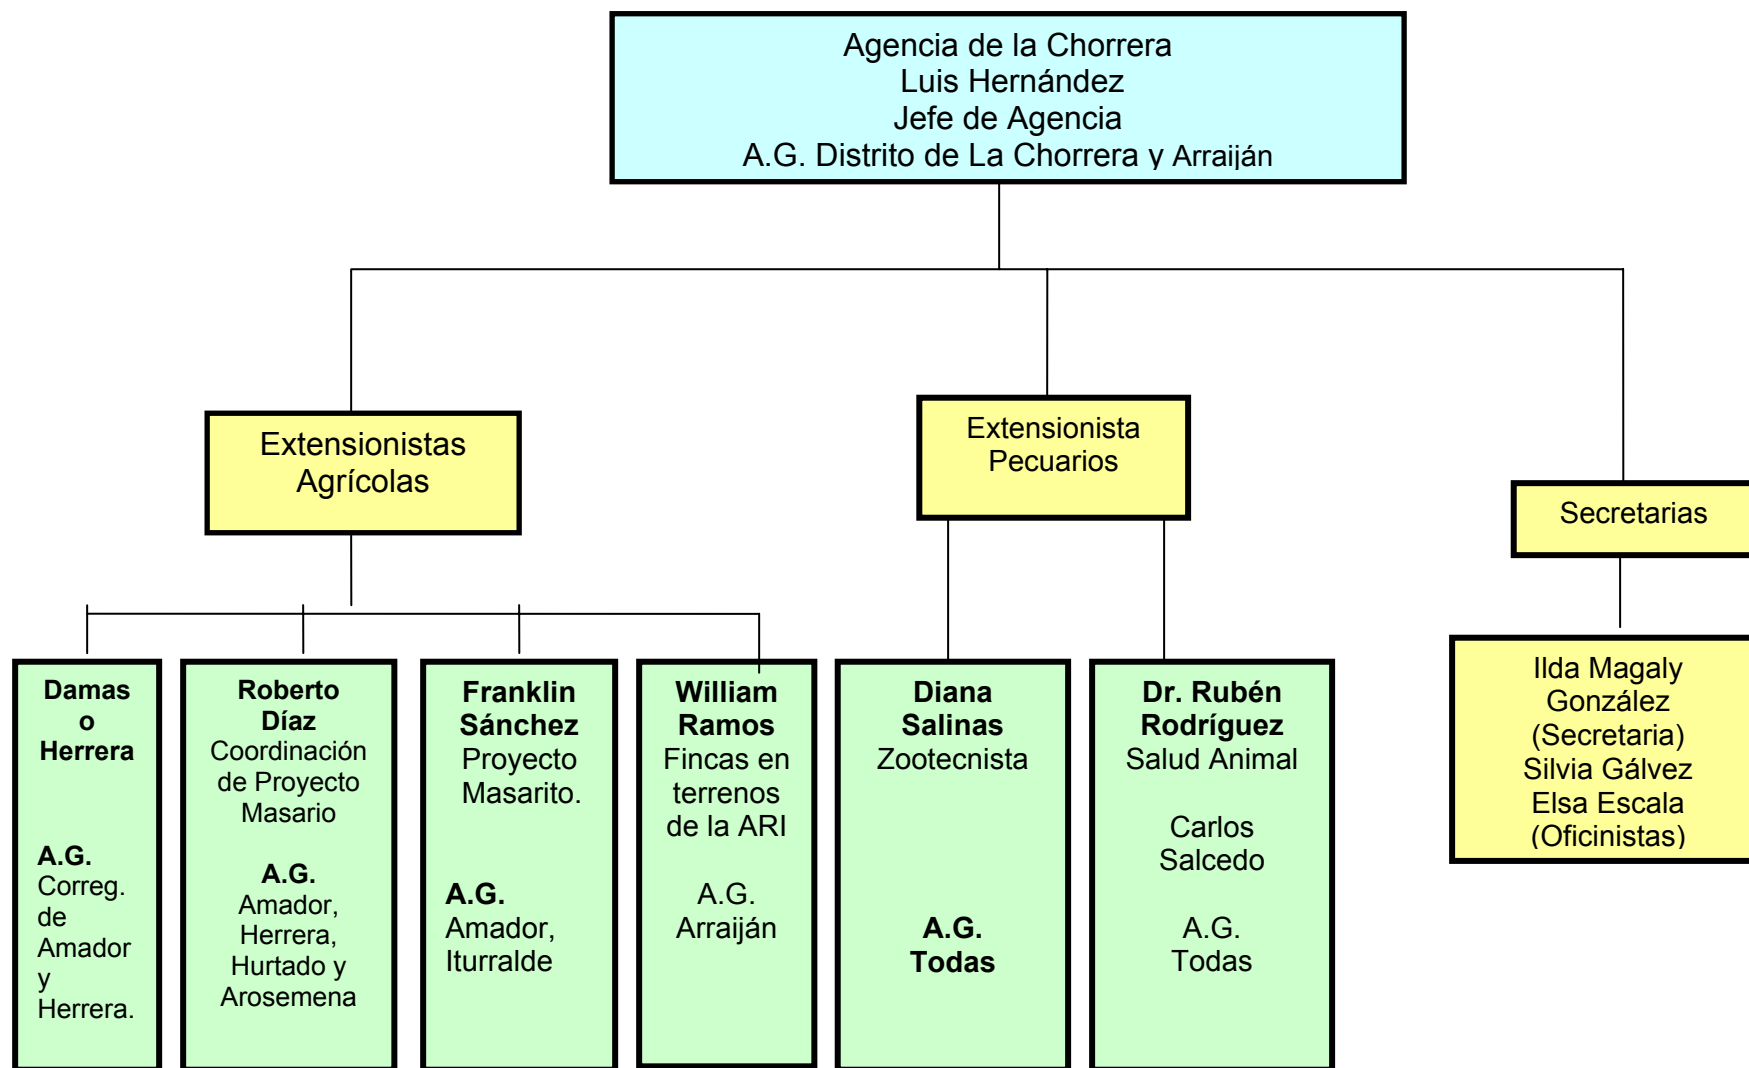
Agencia de la Chorrera
Luis Hernández
Jefe de Agencia
A.G. Distrito de La Chorrera y Arraiján

Extensionistas Agrícolas

Extensionista Pecuarios

Secretarias

**Damas o Herrera**

**A.G.** Correg. de Amador y Herrera.

**Roberto Díaz** Coordinación de Proyecto Masario

**A.G.** Amador, Herrera, Hurtado y Arosemena

**Franklin Sánchez** Proyecto Masarito.

**A.G.** Amador, Iturralde

**William Ramos** Fincas en terrenos de la ARI

A.G. Arraiján

**Diana Salinas** Zootecnista

**A.G. Todas**

**Dr. Rubén Rodríguez** Salud Animal

Carlos Salcedo

A.G. Todas

Ilda Magaly González (Secretaria) Silvia Gálvez Elsa Escala (Oficinistas)